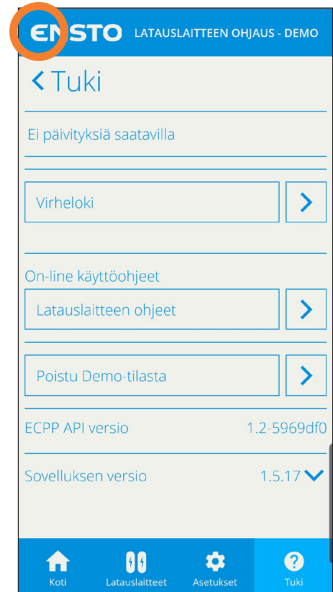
ENSTO LATAUSLAITTEEN OHJAUS - DEMO

< Tuki

Ei päivityksiä saatavilla

Virheloki >

On-line käyttöohjeet

Latauslaitteen ohjeet >

Poistu Demo-tilasta >

ECPP API versio 1.2-5969df0

Sovelluksen versio 1.5.17

Koti Latauslaitteet Asetukset Tuki